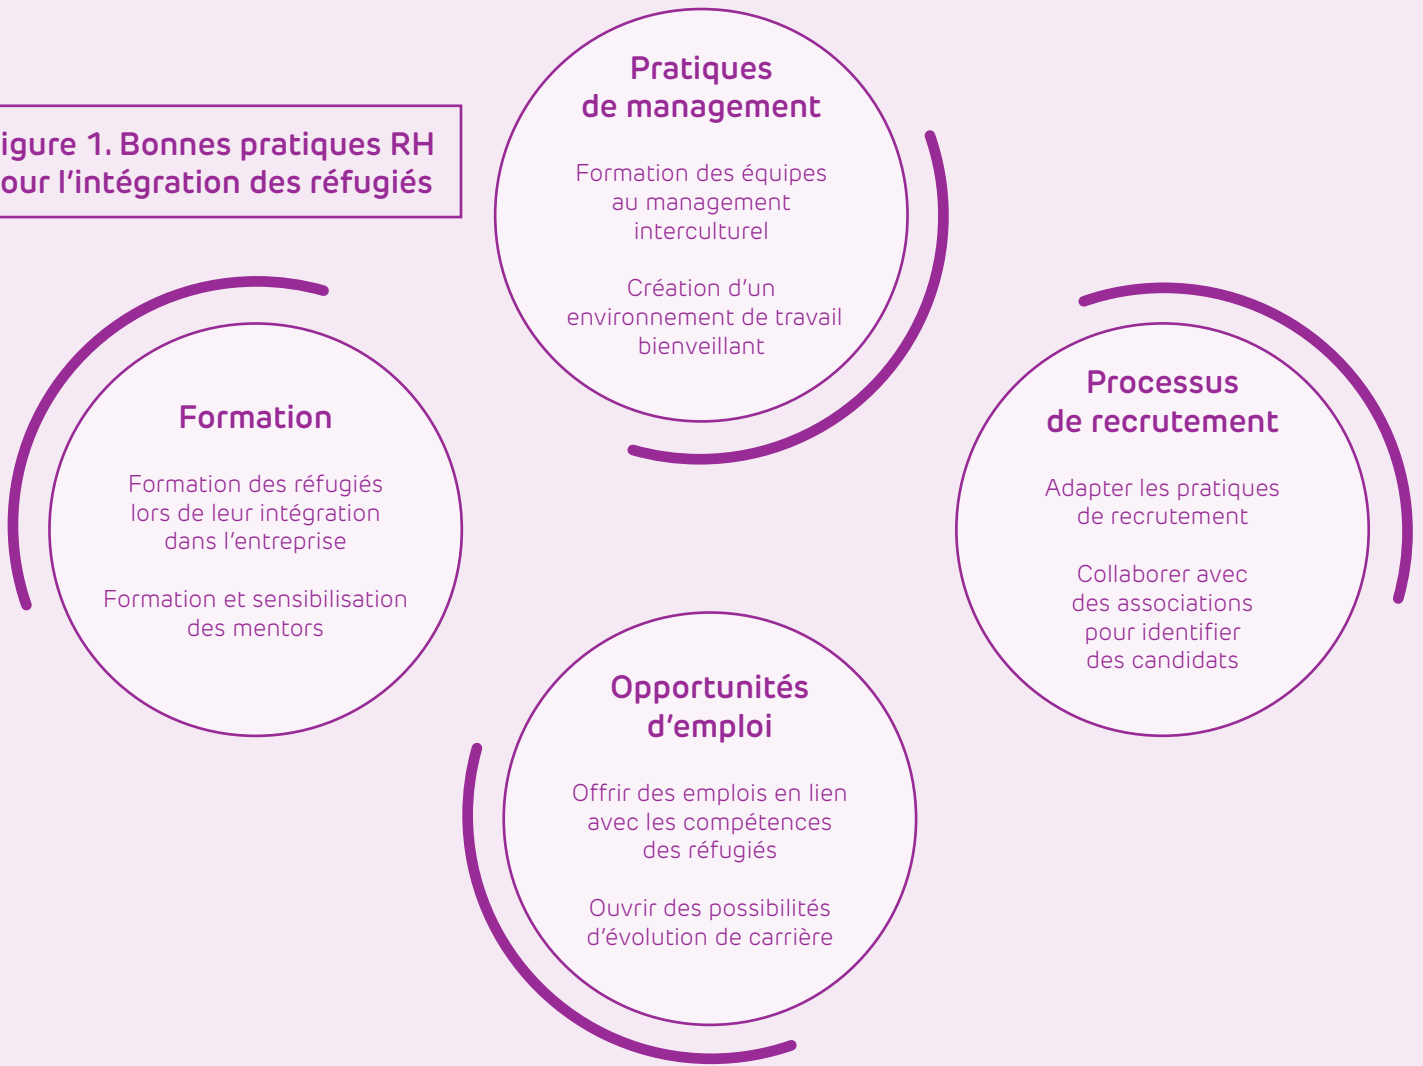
igure 1. Bonnes pratiques RH
our l'intégration des réfugiés

Pratiques de management

Formation des équipes au management interculturel

Création d'un environnement de travail bienveillant

Formation

Formation des réfugiés lors de leur intégration dans l'entreprise

Formation et sensibilisation des mentors

Processus de recrutement

Adapter les pratiques de recrutement

Collaborer avec des associations pour identifier des candidats

Opportunités d'emploi

Offrir des emplois en lien avec les compétences des réfugiés

Ouvrir des possibilités d'évolution de carrière